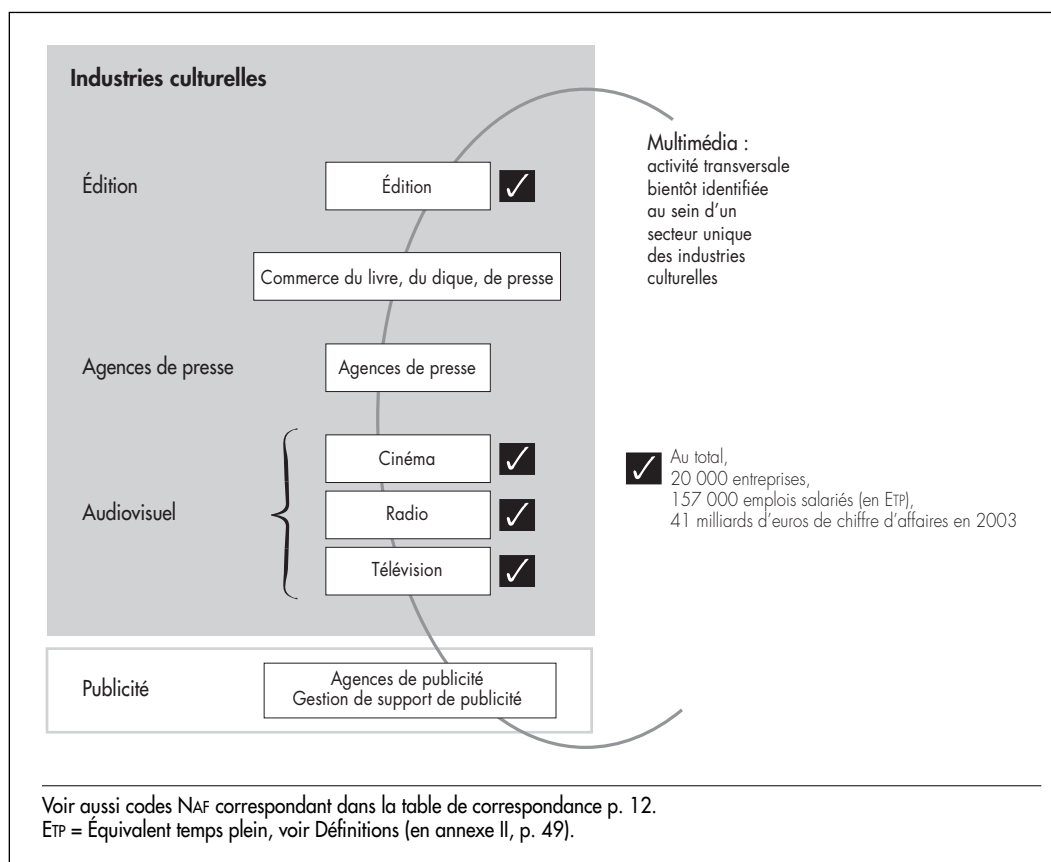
Industries culturelles

Édition

Édition ✓

Commerce du livre, du dique, de presse

Agences de presse

Agences de presse

Audiovisuel

Cinéma ✓

Radio ✓

Télévision ✓

Multimédia : activité transversale bientôt identifiée au sein d'un secteur unique des industries culturelles

✓ Au total, 20 000 entreprises, 157 000 emplois salariés (en ETP), 41 milliards d'euros de chiffre d'affaires en 2003

Publicité

Agences de publicité
Gestion de support de publicité

Voir aussi codes NAF correspondant dans la table de correspondance p. 12.
ETP = Équivalent temps plein, voir Définitions (en annexe II, p. 49).